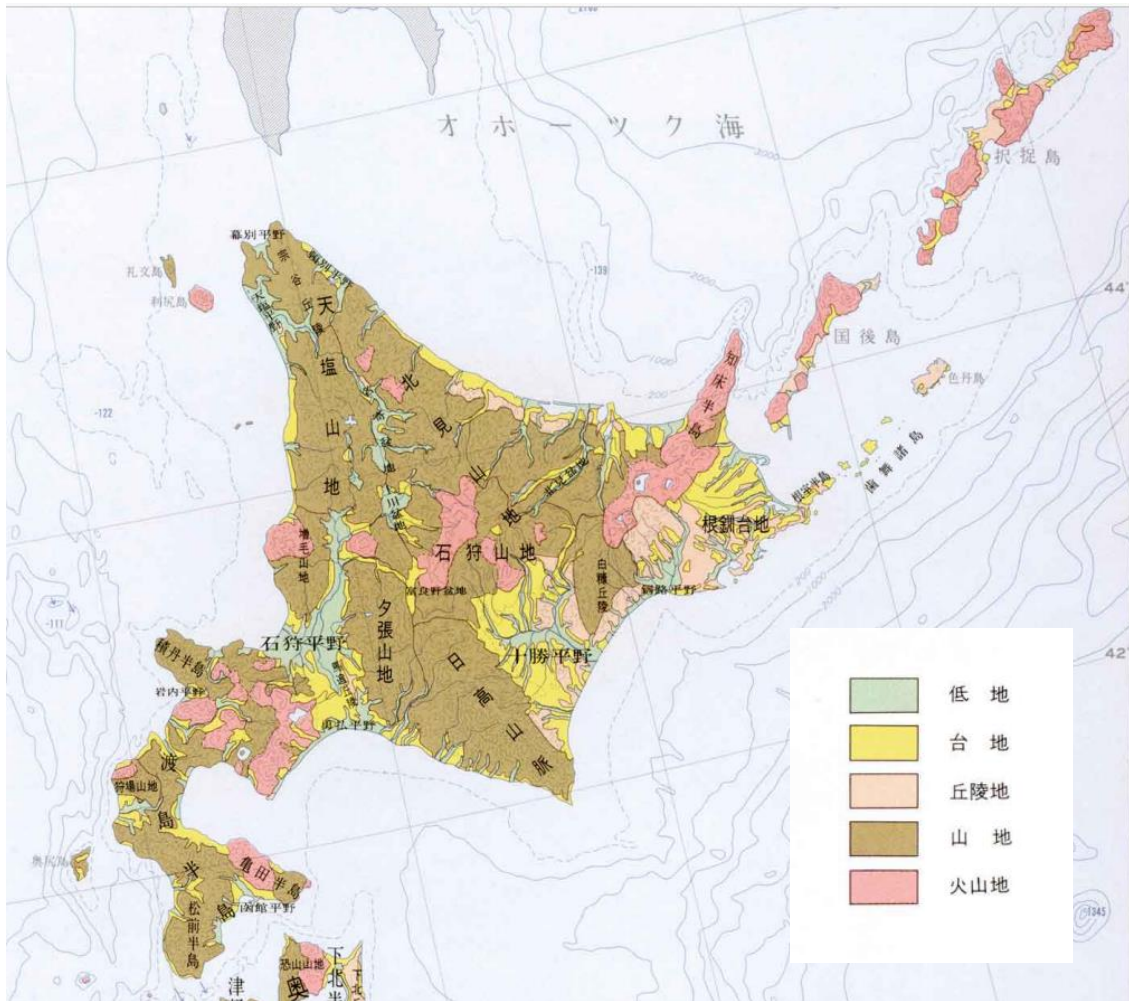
オホーツク海

択捉島

国後島

色丹島

歯舞諸島

根室半島

知床半島

礼文島

利尻島

稚別平野

宗谷丘陵

天塩山地

北見山地

名寄盆地

上川盆地

増毛山地

石狩山地

石狩平野

夕張山地

富良野盆地

日高山脈

十勝平野

白糠丘陵

釧路平野

根釧台地

積丹半島

岩内平野

勇払平野

渡島半島

狩場山地

亀田半島

函館平野

松前半島

奥尻島

恐山山地

下北半島

津

奥

低地

台地

丘陵地

山地

火山地

44°

42°

-122

-111

-138

1345